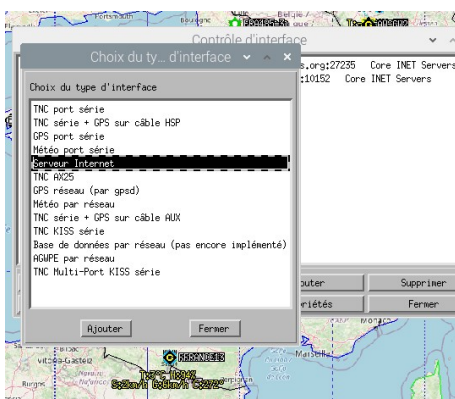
Fortsmouth
Boulogne
Belgie
Contrôle d'interface
Choix du ty… d'interface
Choix du type d'interface
TNC port série
TNC série + GPS sur câble HSP
GPS port série
Météo port série
Serveur Internet
TNC AX25
GPS réseau (par gpsd)
Météo par réseau
TNC série + GPS sur câble AUX
TNC KISS série
Base de données par réseau (pas encore implémenté)
AGWPE par réseau
TNC Multi-Port KISS série
Ajouter
Fermer
s.org:27235 Core INET Servers
:10152 Core INET Servers
outer
Supprimer
riétés
Fermer
Monaco
Marseille
Vitoria-Gasteiz
Burgos
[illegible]